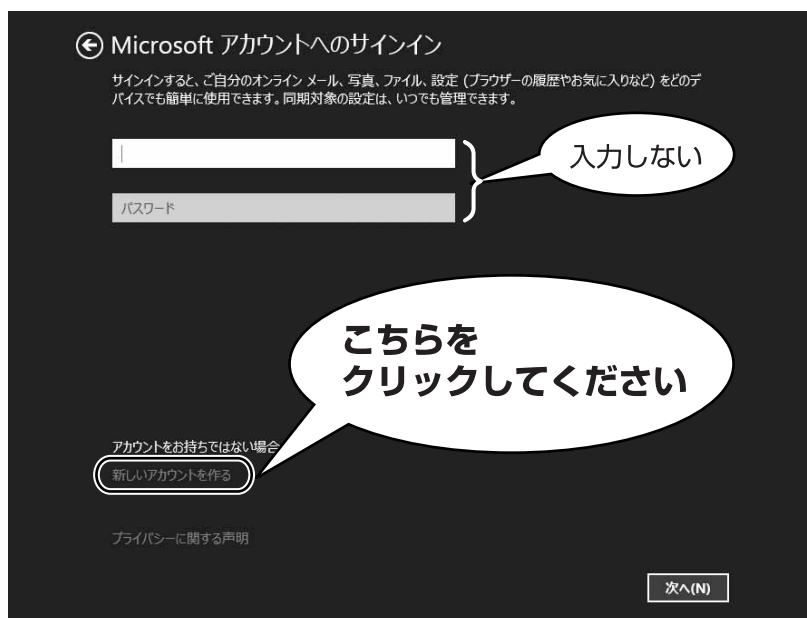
Microsoft アカウントへのサインイン

サインインすると、ご自分のオンライン メール、写真、ファイル、設定（ブラウザーの履歴やお気に入りなど）をどのデバイスでも簡単に使用できます。同期対象の設定は、いつでも管理できます。

入力しない

パスワード

こちらを
クリックしてください

アカウントをお持ちではない場合

新しいアカウントを作る

プライバシーに関する声明

次へ(N)